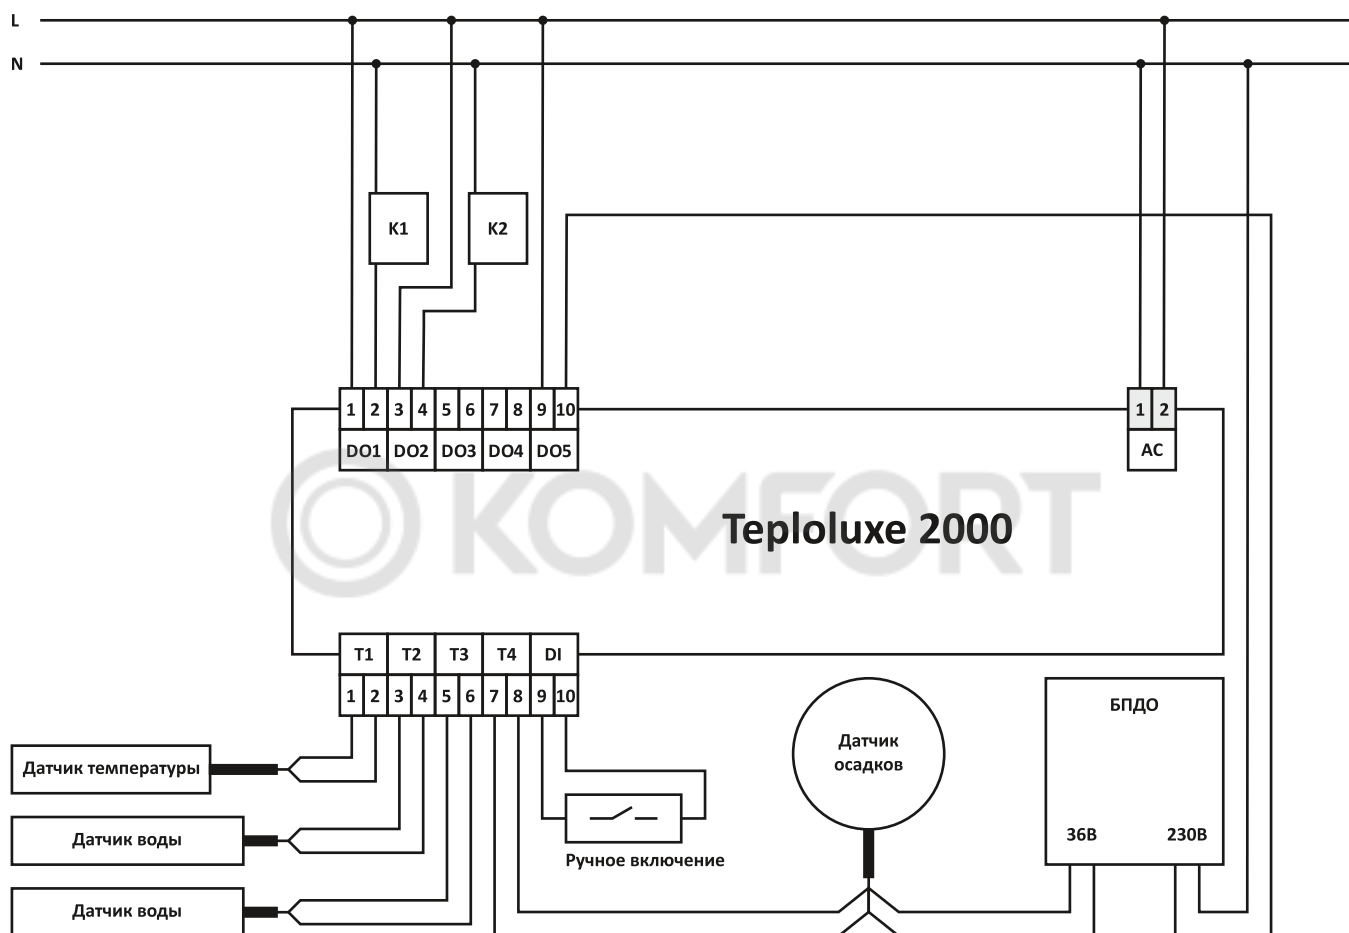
L

N

K1

K2

1 2 3 4 5 6 7 8 9 10

DO1 DO2 DO3 DO4 DO5

1 2

AC

KOMFORT

Teploluxe 2000

T1 T2 T3 T4 DI

1 2 3 4 5 6 7 8 9 10

Датчик температуры

Датчик воды

Датчик воды

Ручное включение

Датчик осадков

БПДО

36В 230В